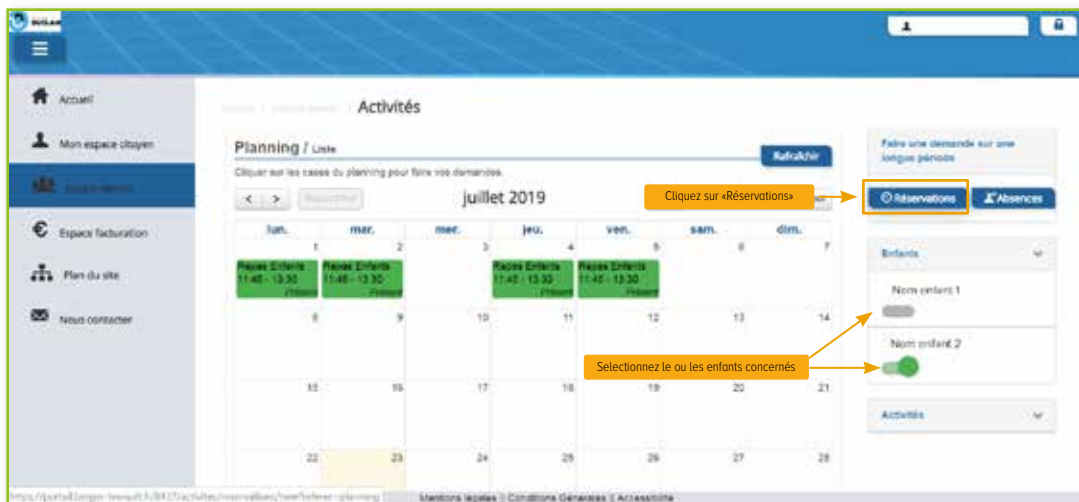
Accueil

Mon espace citoyen

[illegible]

Espace facturation

Plan du site

Nous contacter

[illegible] > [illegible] > Activités

Planning / Liste

Rafraîchir

Cliquer sur les cases du planning pour faire vos demandes.

< > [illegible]

juillet 2019

| lun. | mar. | mer. | jeu. | ven. | sam. | dim. |
|---|---|---|---|---|---|---|
| 1 Repas Enfants 11:45 - 13:30 Présent | 2 Repas Enfants 11:45 - 13:30 Présent | 3 | 4 Repas Enfants 11:45 - 13:30 Présent | 5 Repas Enfants 11:45 - 13:30 Présent | 6 | 7 |
| 8 | 9 | 10 | 11 | 12 | 13 | 14 |
| 15 | 16 | 17 | 18 | 19 | 20 | 21 |
| 22 | 23 | 24 | 25 | 26 | 27 | 28 |

Cliquez sur «Réservations»

Faire une demande sur une longue période

Réservations

Absences

Enfants

Nom enfant 1

Nom enfant 2

Selectionnez le ou les enfants concernés

Activités

https://portail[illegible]

Mentions légales | Conditions Générales | Accessibilité